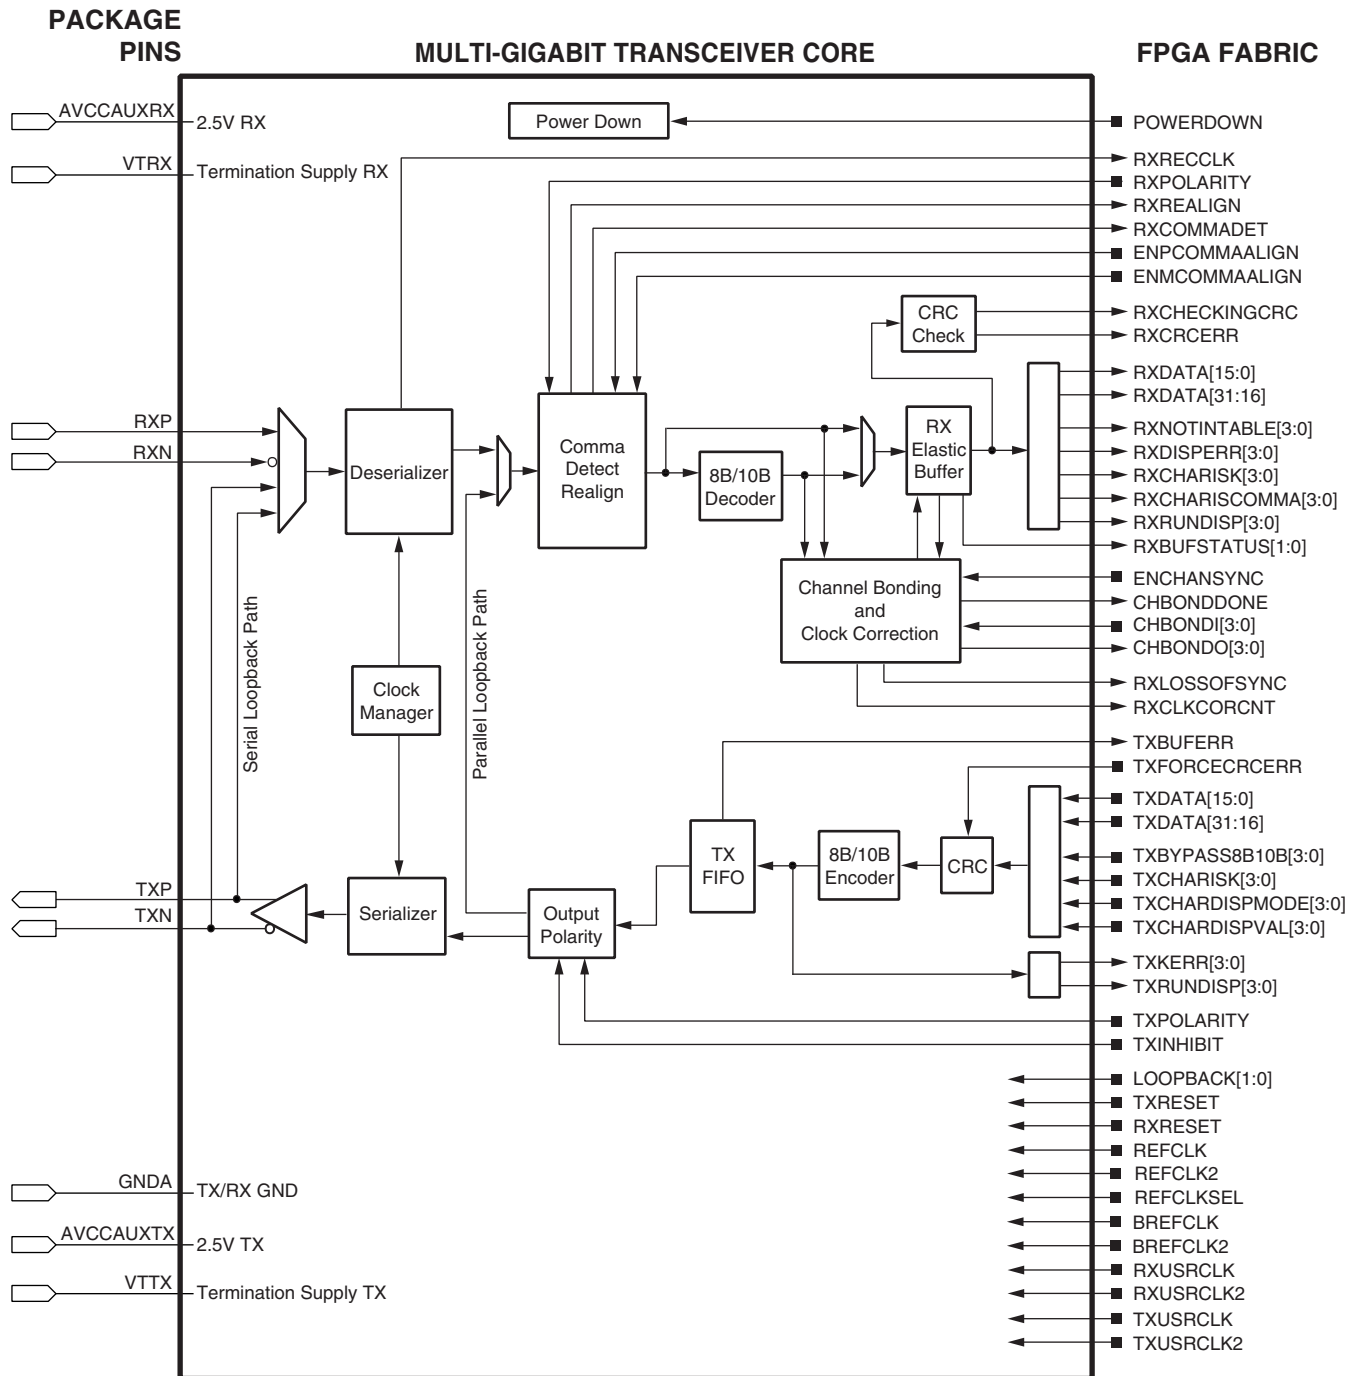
PACKAGE PINS

MULTI-GIGABIT TRANSCEIVER CORE

FPGA FABRIC

AVCCAUXRX
2.5V RX
VTRX
Termination Supply RX
Power Down
POWERDOWN
RXRECCLK
RXPOLARITY
RXREALIGN
RXCOMMADET
ENPCOMMAALIGN
ENMCOMMAALIGN
CRC Check
RXCHECKINGCRC
RXCRCERR
RXDATA[15:0]
RXDATA[31:16]
RXP
RXN
Deserializer
Comma Detect Realign
8B/10B Decoder
RX Elastic Buffer
RXNOTINTABLE[3:0]
RXDISPERR[3:0]
RXCHARISK[3:0]
RXCHARISCOMMA[3:0]
RXRUNDISP[3:0]
RXBUFSTATUS[1:0]
Channel Bonding and Clock Correction
ENCHANSYNC
CHBONDDONE
CHBONDI[3:0]
CHBONDO[3:0]
RXLOSSOFSYNC
RXCLKCORCNT
Serial Loopback Path
Parallel Loopback Path
Clock Manager
TXBUFERR
TXFORCECRCERR
TXDATA[15:0]
TXDATA[31:16]
TX FIFO
8B/10B Encoder
CRC
TXBYPASS8B10B[3:0]
TXCHARISK[3:0]
TXCHARDISPMODE[3:0]
TXCHARDISPVAL[3:0]
TXP
TXN
Serializer
Output Polarity
TXKERR[3:0]
TXRUNDISP[3:0]
TXPOLARITY
TXINHIBIT
LOOPBACK[1:0]
TXRESET
RXRESET
REFCLK
REFCLK2
REFCLKSEL
BREFCLK
BREFCLK2
RXUSRCLK
RXUSRCLK2
TXUSRCLK
TXUSRCLK2
GNDA
TX/RX GND
AVCCAUXTX
2.5V TX
VTTX
Termination Supply TX